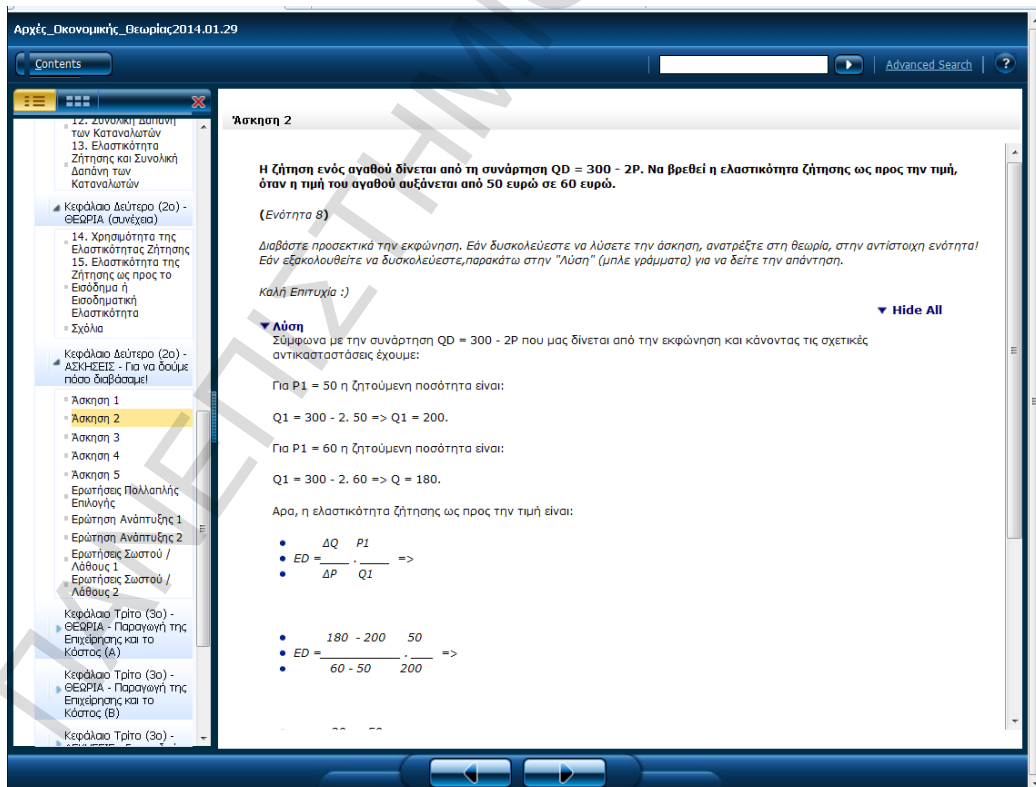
Αρχές_Οικονομικής_Θεωρίας2014.01.29

Contents

Advanced Search ?

12. Συνολική Δαπάνη των Καταναλωτών
13. Ελαστικότητα Ζήτησης και Συνολική Δαπάνη των Καταναλωτών

Κεφάλαιο Δεύτερο (2ο) - ΘΕΩΡΙΑ (συνέχεια)
14. Χρησιμότητα της Ελαστικότητας Ζήτησης
15. Ελαστικότητα της Ζήτησης ως προς το Εισόδημα ή Εισοδηματική Ελαστικότητα
Σχόλια

Κεφάλαιο Δεύτερο (2ο) - ΑΣΚΗΣΕΙΣ - Για να δούμε πόσο διαβάσαμε!
Άσκηση 1
Άσκηση 2
Άσκηση 3
Άσκηση 4
Άσκηση 5
Ερωτήσεις Πολλαπλής Επιλογής
Ερώτηση Ανάπτυξης 1
Ερώτηση Ανάπτυξης 2
Ερωτήσεις Σωστού / Λάθους 1
Ερωτήσεις Σωστού / Λάθους 2

Κεφάλαιο Τρίτο (3ο) - ΘΕΩΡΙΑ - Παραγωγή της Επιχείρησης και το Κόστος (Α)
Κεφάλαιο Τρίτο (3ο) - ΘΕΩΡΙΑ - Παραγωγή της Επιχείρησης και το Κόστος (Β)
Κεφάλαιο Τρίτο (3ο) - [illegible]

Άσκηση 2

Η ζήτηση ενός αγαθού δίνεται από τη συνάρτηση QD = 300 - 2P. Να βρεθεί η ελαστικότητα ζήτησης ως προς την τιμή, όταν η τιμή του αγαθού αυξάνεται από 50 ευρώ σε 60 ευρώ.

(Ενότητα 8)

Διαβάστε προσεκτικά την εκφώνηση. Εάν δυσκολεύεστε να λύσετε την άσκηση, ανατρέξτε στη θεωρία, στην αντίστοιχη ενότητα! Εάν εξακολουθείτε να δυσκολεύεστε,παρακάτω στην "Λύση" (μπλε γράμματα) για να δείτε την απάντηση.

Καλή Επιτυχία :)

Hide All

Λύση
Σύμφωνα με την συνάρτηση QD = 300 - 2P που μας δίνεται από την εκφώνηση και κάνοντας τις σχετικές αντικαταστάσεις έχουμε:

Για P1 = 50 η ζητούμενη ποσότητα είναι:

Q1 = 300 - 2. 50 => Q1 = 200.

Για P1 = 60 η ζητούμενη ποσότητα είναι:

Q1 = 300 - 2. 60 => Q = 180.

Αρα, η ελαστικότητα ζήτησης ως προς την τιμή είναι:

ED = $\frac{\Delta Q}{\Delta P}$ . $\frac{P1}{Q1}$ =>

ED = $\frac{180 - 200}{60 - 50}$ . $\frac{50}{200}$ =>